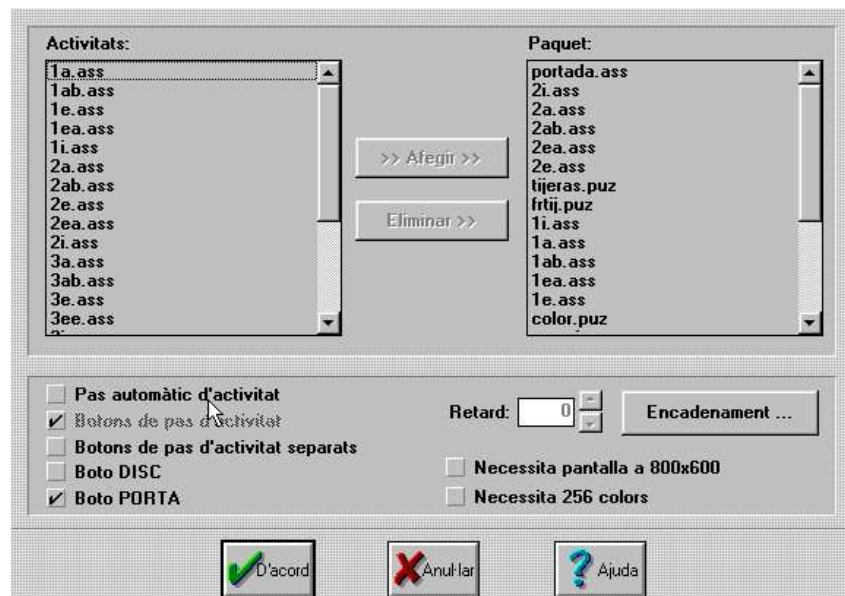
Activitats:
1a.ass
1ab.ass
1e.ass
1ea.ass
1i.ass
2a.ass
2ab.ass
2e.ass
2ea.ass
2i.ass
3a.ass
3ab.ass
3e.ass
3ee.ass

>> Afegir >>
Eliminar >>

Paquet:
portada.ass
2i.ass
2a.ass
2ab.ass
2ea.ass
2e.ass
tijeras.puz
frtij.puz
1i.ass
1a.ass
1ab.ass
1ea.ass
1e.ass
color.puz

Pas automàtic d'activitat
✔ Botons de pas d'activitat
Botons de pas d'activitat separats
Boto DISC
✔ Boto PORTA

Retard: 0
Encadenament ...
Necessita pantalla a 800x600
Necessita 256 colors

D'acord
Anul·lar
Ajuda